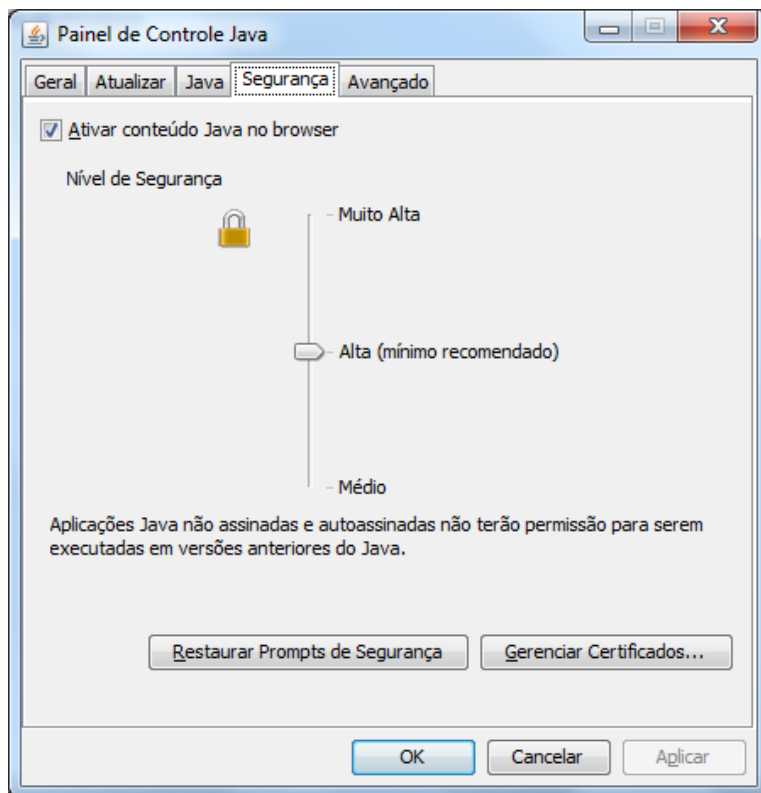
Painel de Controle Java

Geral | Atualizar | Java | Segurança | Avançado

Ativar conteúdo Java no browser

Nível de Segurança

Muito Alta

Alta (mínimo recomendado)

Médio

Aplicações Java não assinadas e autoassinadas não terão permissão para serem executadas em versões anteriores do Java.

Restaurar Prompts de Segurança

Gerenciar Certificados...

OK

Cancelar

Aplicar